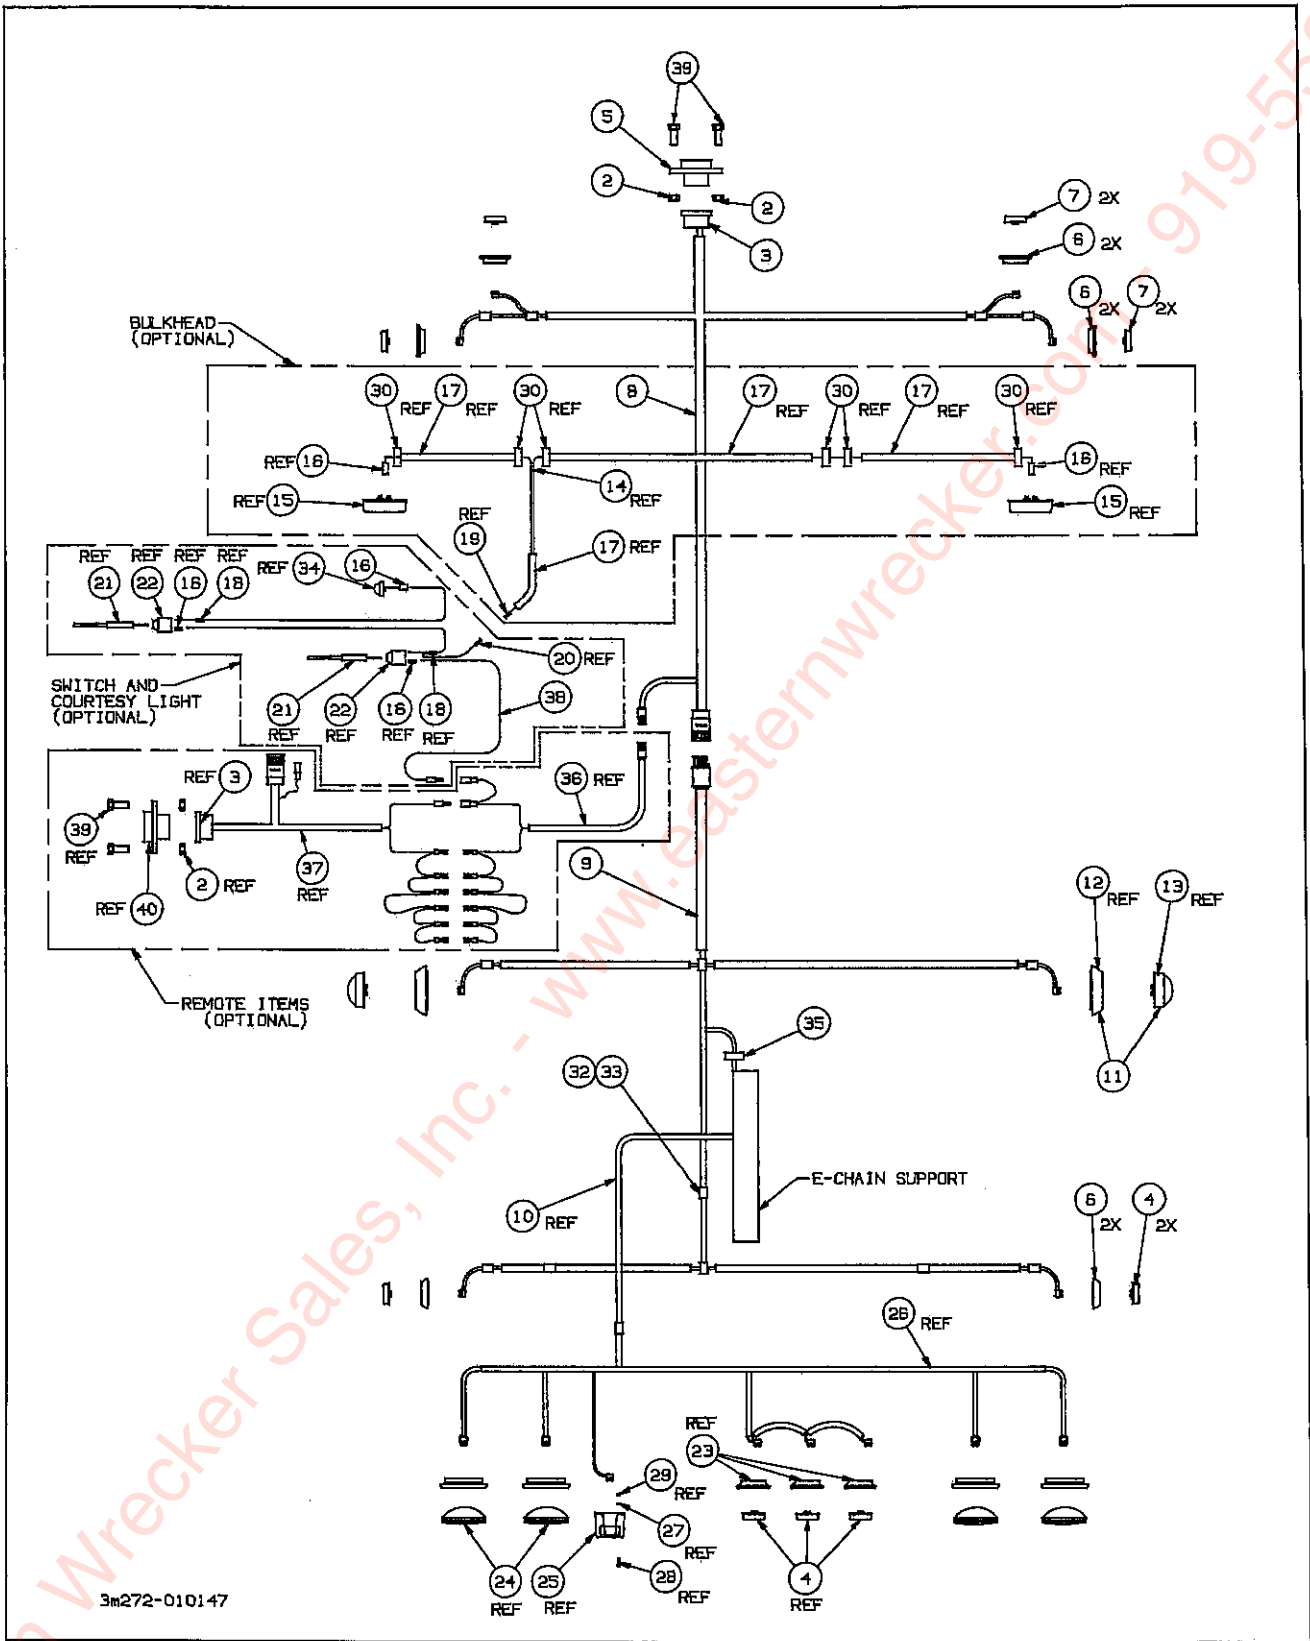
39
5
2
2
3
7 2X
6 2X
6 2X
7 2X
BULKHEAD (OPTIONAL)
30 REF
17 REF
30 REF
8
17 REF
30 REF
17 REF
30 REF
REF 16
16 REF
14 REF
REF 15
15 REF
REF 19
17 REF
REF REF REF REF
21 22 16 18
REF 34
16
20 REF
SWITCH AND COURTESY LIGHT (OPTIONAL)
38
21 REF
22 REF
16 REF
18 REF
REF 3
36 REF
39 REF
2 REF
37 REF
REF 40
9
12 REF
13 REF
REMOTE ITEMS (OPTIONAL)
35
11
32 33
E-CHAIN SUPPORT
10 REF
6 2X
4 2X
26 REF
REF
23
29 REF
27 REF
28 REF
24 REF
25 REF
4 REF
3m272-010147
Wrecker Sales, Inc. - www.easternwrecker.com 919-55